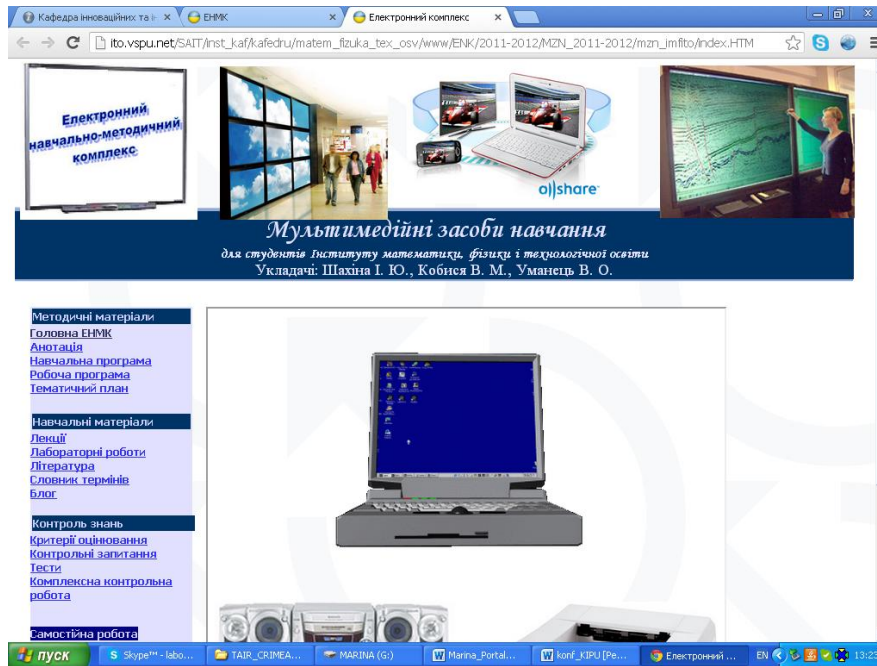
Кафедра інноваційних та і × | ЕНМК × | Електронний комплекс ×

ito.vspu.net/SAIT/inst_kaf/kafedru/matem_fizuka_tex_osv/www/ENK/2011-2012/MZN_2011-2012/mzn_imfito/index.HTM

Електронний навчально-методичний комплекс

allshare

Мультимедійні засоби навчання

для студентів Інституту математики, фізики і технологічної освіти

Укладачі: Шахіна І. Ю., Кобися В. М., Уманець В. О.

Методичні матеріали
Головна ЕНМК
Анотація
Навчальна програма
Робоча програма
Тематичний план

Навчальні матеріали
Лекції
Лабораторні роботи
Література
Словник термінів
Блог

Контроль знань
Критерії оцінювання
Контрольні запитання
Тести
Комплексна контрольна робота

Самостійна робота

пуск | Skype™ - labo... | TAIR_CRIMEA... | MARINA (G:) | Marina_Portal... | konf_KIPU [Pe... | Електронний ... | EN | 13:23